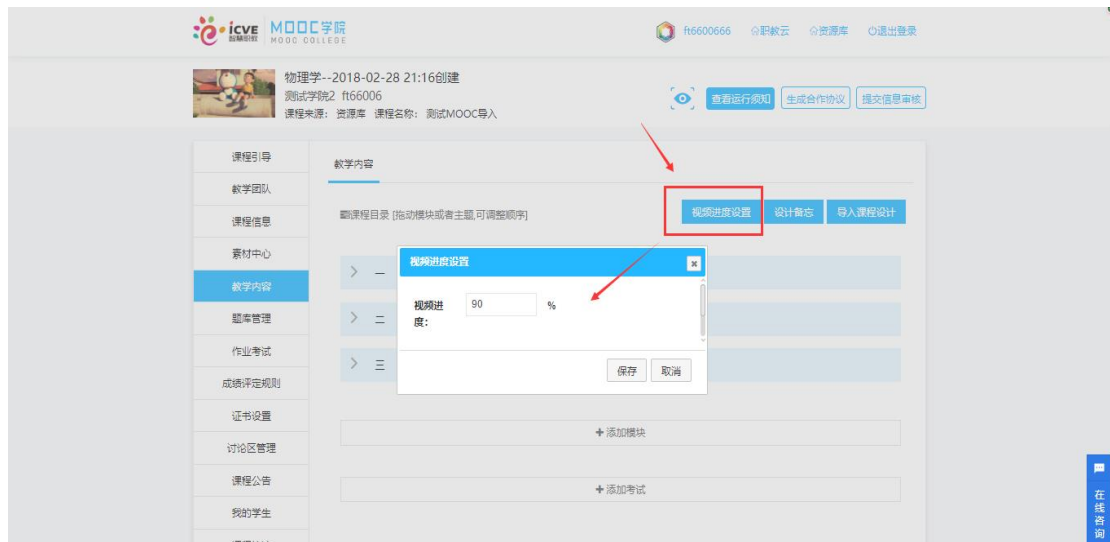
icve 智慧职教 MOOC学院 MOOC COLLEGE

ft6600666 职教云 资源库 退出登录

物理学--2018-02-28 21:16创建
测试学院2 ft66006
课程来源：资源库 课程名称：测试MOOC导入

查看运行须知 生成合作协议 提交信息审核

课程引导
教学团队
课程信息
素材中心
教学内容
题库管理
作业考试
成绩评定规则
证书设置
讨论区管理
课程公告
我的学生

教学内容

删课程目录 [拖动模块或者主题,可调整顺序]

视频进度设置 设计备忘 导入课程设计

> 一
> 二
> 三

视频进度设置
视频进度：90 %
保存 取消

+添加模块
+添加考试

在线咨询